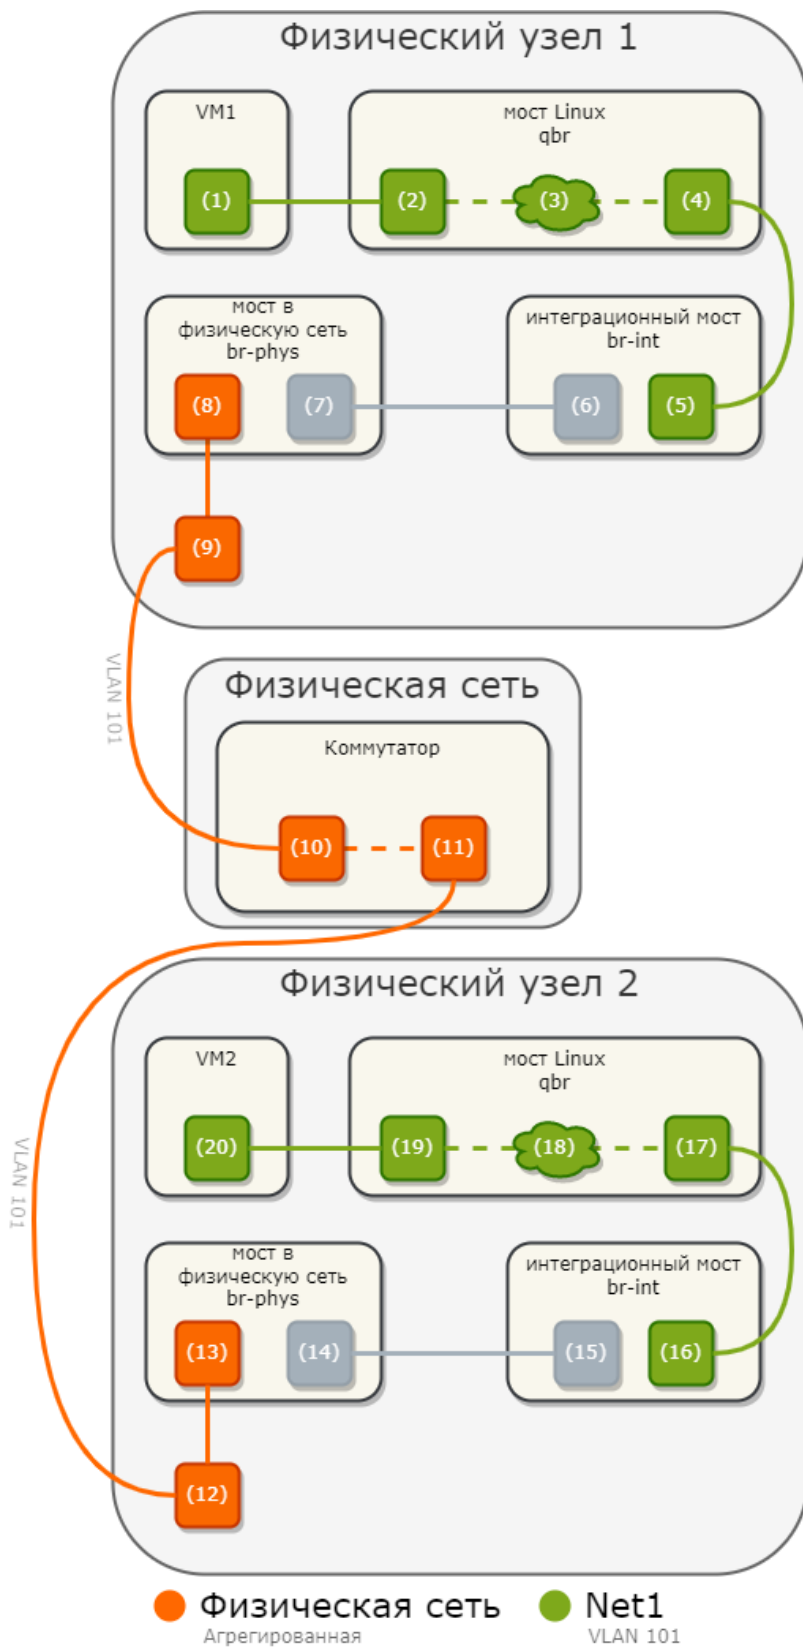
Физический узел 1

VM1

(1)

мост Linux
qbr

(2)

(3)

(4)

мост в
физическую сеть
br-phys

(8)

(7)

интеграционный мост
br-int

(6)

(5)

(9)

VLAN 101

Физическая сеть

Коммутатор

(10)

(11)

Физический узел 2

VM2

(20)

мост Linux
qbr

(19)

(18)

(17)

мост в
физическую сеть
br-phys

(13)

(14)

интеграционный мост
br-int

(15)

(16)

VLAN 101

(12)

Физическая сеть
Агрегированная

Net1
VLAN 101